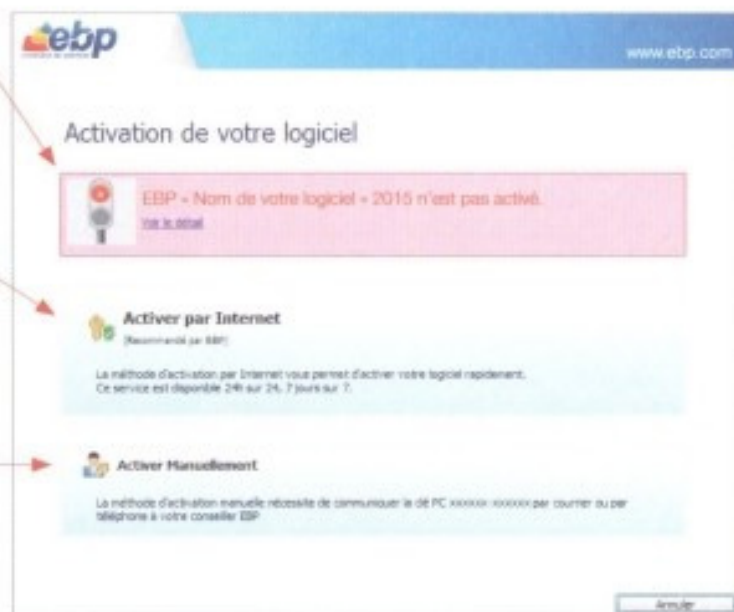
ebp

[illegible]

www.ebp.com

Activation de votre logiciel

EBP « Nom de votre logiciel » 2015 n'est pas activé.

Voir le détail

Activer par Internet

(Recommandé par EBP)

La méthode d'activation par Internet vous permet d'activer votre logiciel rapidement. Ce service est disponible 24h sur 24, 7 jours sur 7.

Activer Manuellement

La méthode d'activation manuelle nécessite de communiquer la clé PC xxxxxx-xxxxxx par courrier ou par téléphone à votre conseiller EBP

Annuler